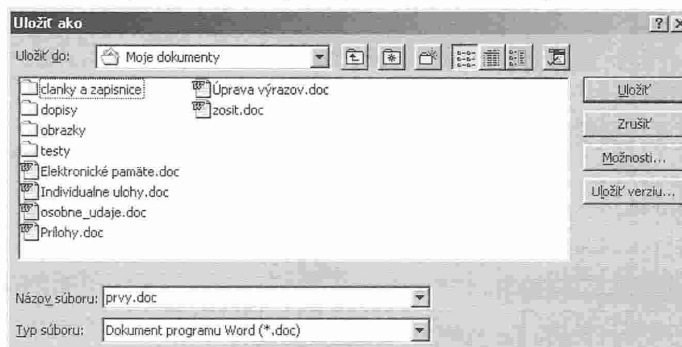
Uložiť ako

? ×

Uložiť do: Moje dokumenty

clanky a zapisnice
dopisy
obrazky
testy
Elektronické pamäte.doc
Individualne ulohy.doc
osobne_udaje.doc
Prilohy.doc
Úprava výrazov.doc
zosit.doc

Uložiť
Zrušiť
Možnosti...
Uložiť verziu...

Názov súboru: prvy.doc
Typ súboru: Dokument programu Word (*.doc)